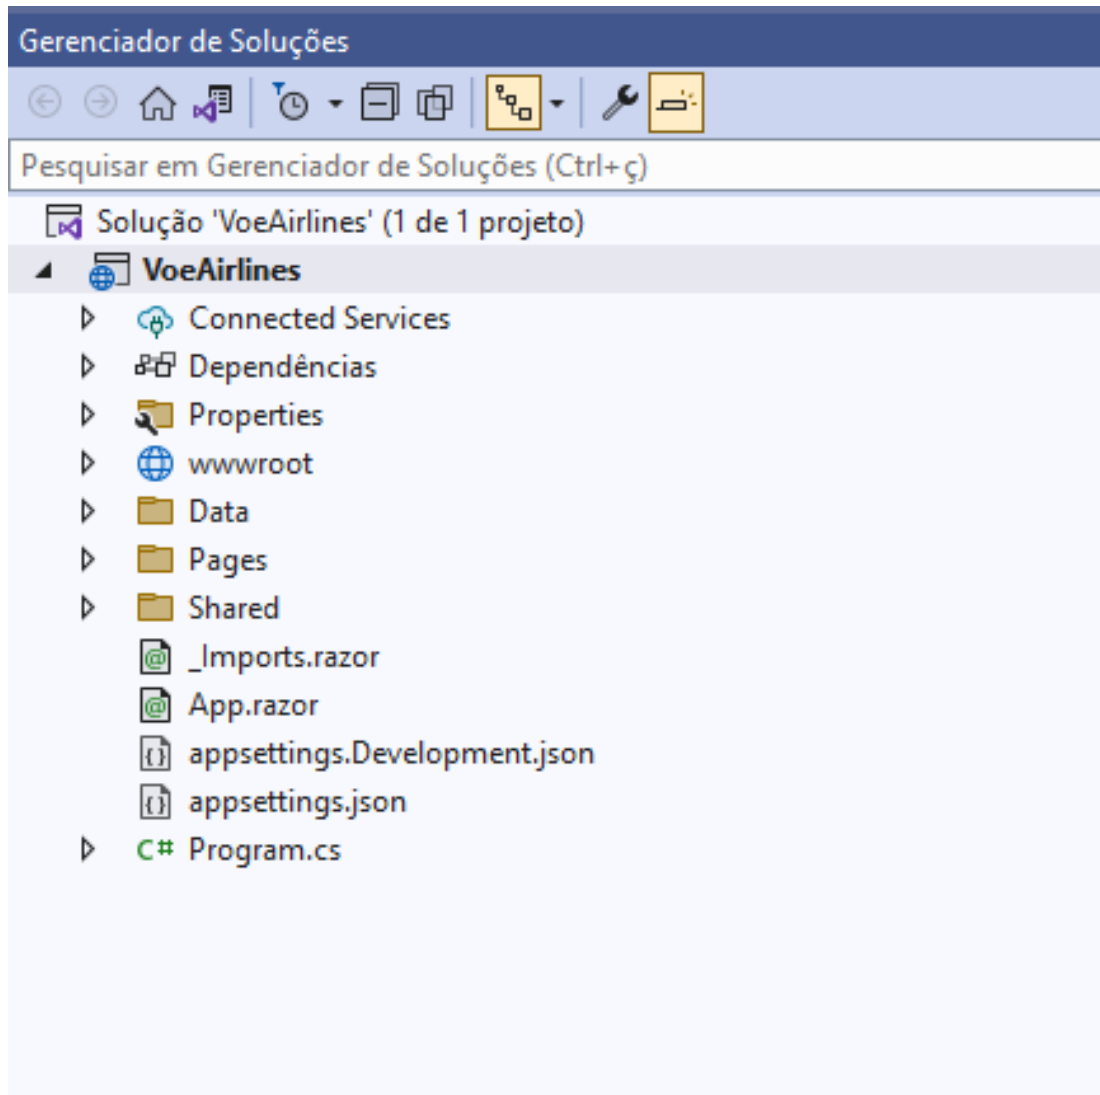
Gerenciador de Soluções

Pesquisar em Gerenciador de Soluções (Ctrl+ç)

Solução 'VoeAirlines' (1 de 1 projeto)
VoeAirlines
Connected Services
Dependências
Properties
wwwroot
Data
Pages
Shared
_Imports.razor
App.razor
appsettings.Development.json
appsettings.json
C# Program.cs